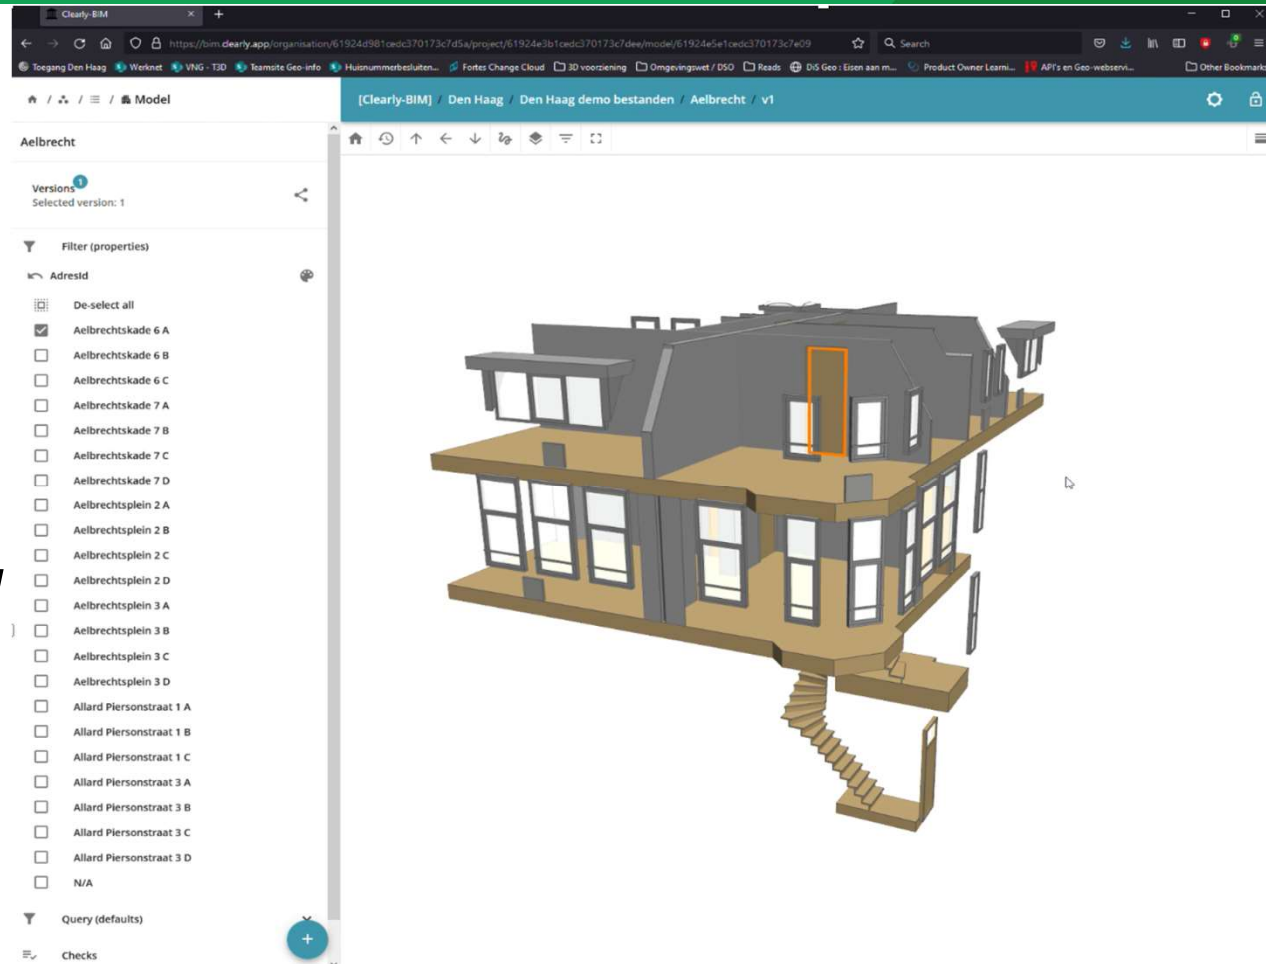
Clearly-BIM

https://bim.clearly.app/organisation/61924d981cedc370173c7d5a/project/61924e3b1cedc370173c7dee/model/61924e5e1cedc370173c7e09

Search

Toegang Den Haag | Werknet | VNG - T3D | Teamsite Geo-info | Huisnummerbesluiten... | Fortes Change Cloud | 3D voorziening | Omgevingswet / DSO | Reads | DiS Geo : Eisen aan m... | Product Owner Learni... | API's en Geo-webservi... | Other Bookmarks

/ / / Model

[Clearly-BIM] / Den Haag / Den Haag demo bestanden / Aelbrecht / v1

Aelbrecht

Versions 1
Selected version: 1

Filter (properties)

AdresId

De-select all
Aelbrechtskade 6 A
Aelbrechtskade 6 B
Aelbrechtskade 6 C
Aelbrechtskade 7 A
Aelbrechtskade 7 B
Aelbrechtskade 7 C
Aelbrechtskade 7 D
Aelbrechtsplein 2 A
Aelbrechtsplein 2 B
Aelbrechtsplein 2 C
Aelbrechtsplein 2 D
Aelbrechtsplein 3 A
Aelbrechtsplein 3 B
Aelbrechtsplein 3 C
Aelbrechtsplein 3 D
Allard Piersonstraat 1 A
Allard Piersonstraat 1 B
Allard Piersonstraat 1 C
Allard Piersonstraat 3 A
Allard Piersonstraat 3 B
Allard Piersonstraat 3 C
Allard Piersonstraat 3 D
N/A

Query (defaults)

Checks